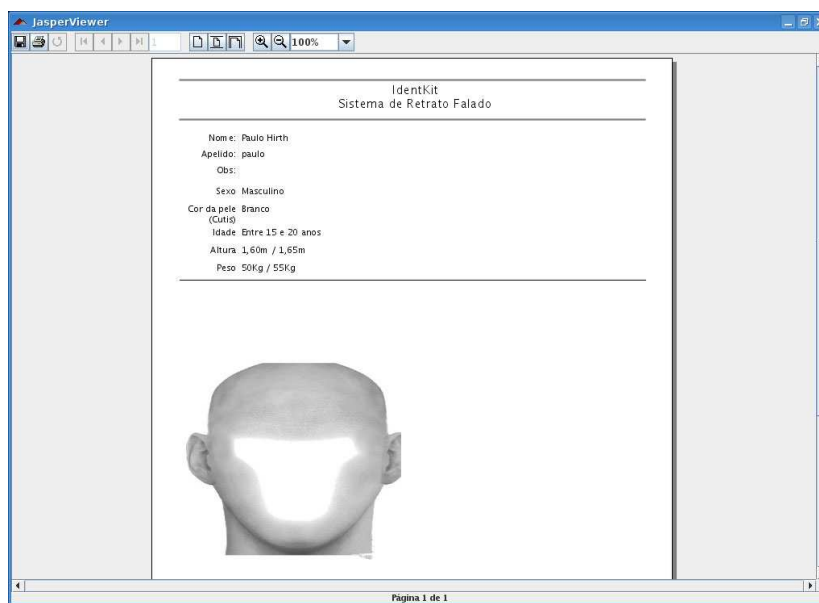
JasperViewer

1

100%

IdentKit
Sistema de Retrato Falado

Nome: Paulo Hirth
Apelido: paulo
Obs:
Sexo Masculino
Cor da pele (Cutis) Branco
Idade Entre 15 e 20 anos
Altura 1,60m / 1,65m
Peso 50Kg / 55Kg

Página 1 de 1